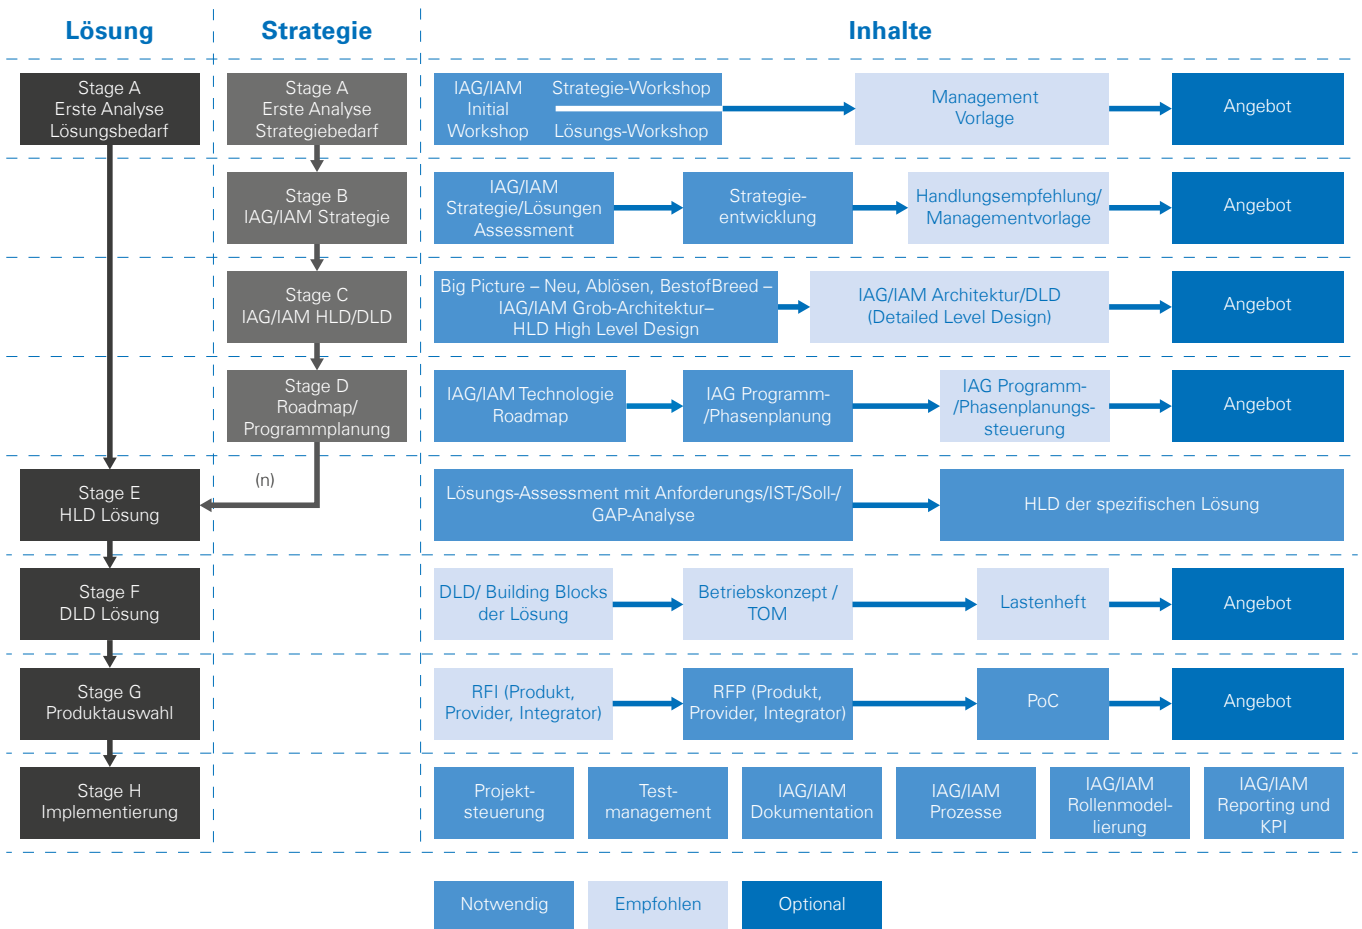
Lösung

Strategie

Inhalte

Stage A
Erste Analyse
Lösungsbedarf

Stage A
Erste Analyse
Strategiebedarf

IAG/IAM
Initial
Workshop

Strategie-Workshop

Lösungs-Workshop

Management
Vorlage

Angebot

Stage B
IAG/IAM Strategie

IAG/IAM
Strategie/Lösungen
Assessment

Strategie-
entwicklung

Handlungsempfehlung/
Managementvorlage

Angebot

Stage C
IAG/IAM HLD/DLD

Big Picture – Neu, Ablösen, BestofBreed –
IAG/IAM Grob-Architektur–
HLD High Level Design

IAG/IAM Architektur/DLD
(Detailed Level Design)

Angebot

Stage D
Roadmap/
Programmplanung

IAG/IAM Technologie
Roadmap

IAG Programm-
/Phasenplanung

IAG Programm-
/Phasenplanungs-
steuerung

Angebot

(n)

Stage E
HLD Lösung

Lösungs-Assessment mit Anforderungs/IST-/Soll-/
GAP-Analyse

HLD der spezifischen Lösung

Stage F
DLD Lösung

DLD/ Building Blocks
der Lösung

Betriebskonzept /
TOM

Lastenheft

Angebot

Stage G
Produktauswahl

RFI (Produkt,
Provider, Integrator)

RFP (Produkt,
Provider, Integrator)

PoC

Angebot

Stage H
Implementierung

Projekt-
steuerung

Test-
management

IAG/IAM
Dokumentation

IAG/IAM
Prozesse

IAG/IAM
Rollenmodel-
lierung

IAG/IAM
Reporting und
KPI

Notwendig

Empfohlen

Optional